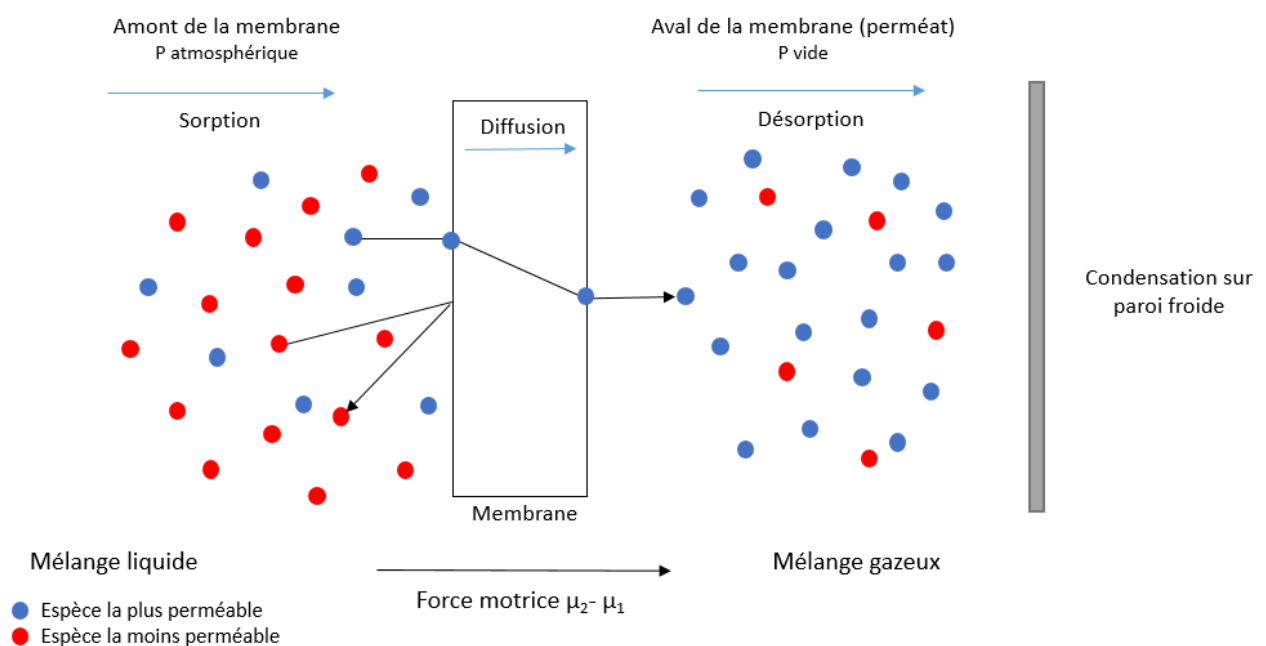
Amont de la membrane
P atmosphérique

Aval de la membrane (perméat)
P vide

Sorption

Diffusion

Désorption

Condensation sur paroi froide

Membrane

Mélange liquide

Mélange gazeux

Force motrice $\mu_2$- $\mu_1$

Espèce la plus perméable
Espèce la moins perméable